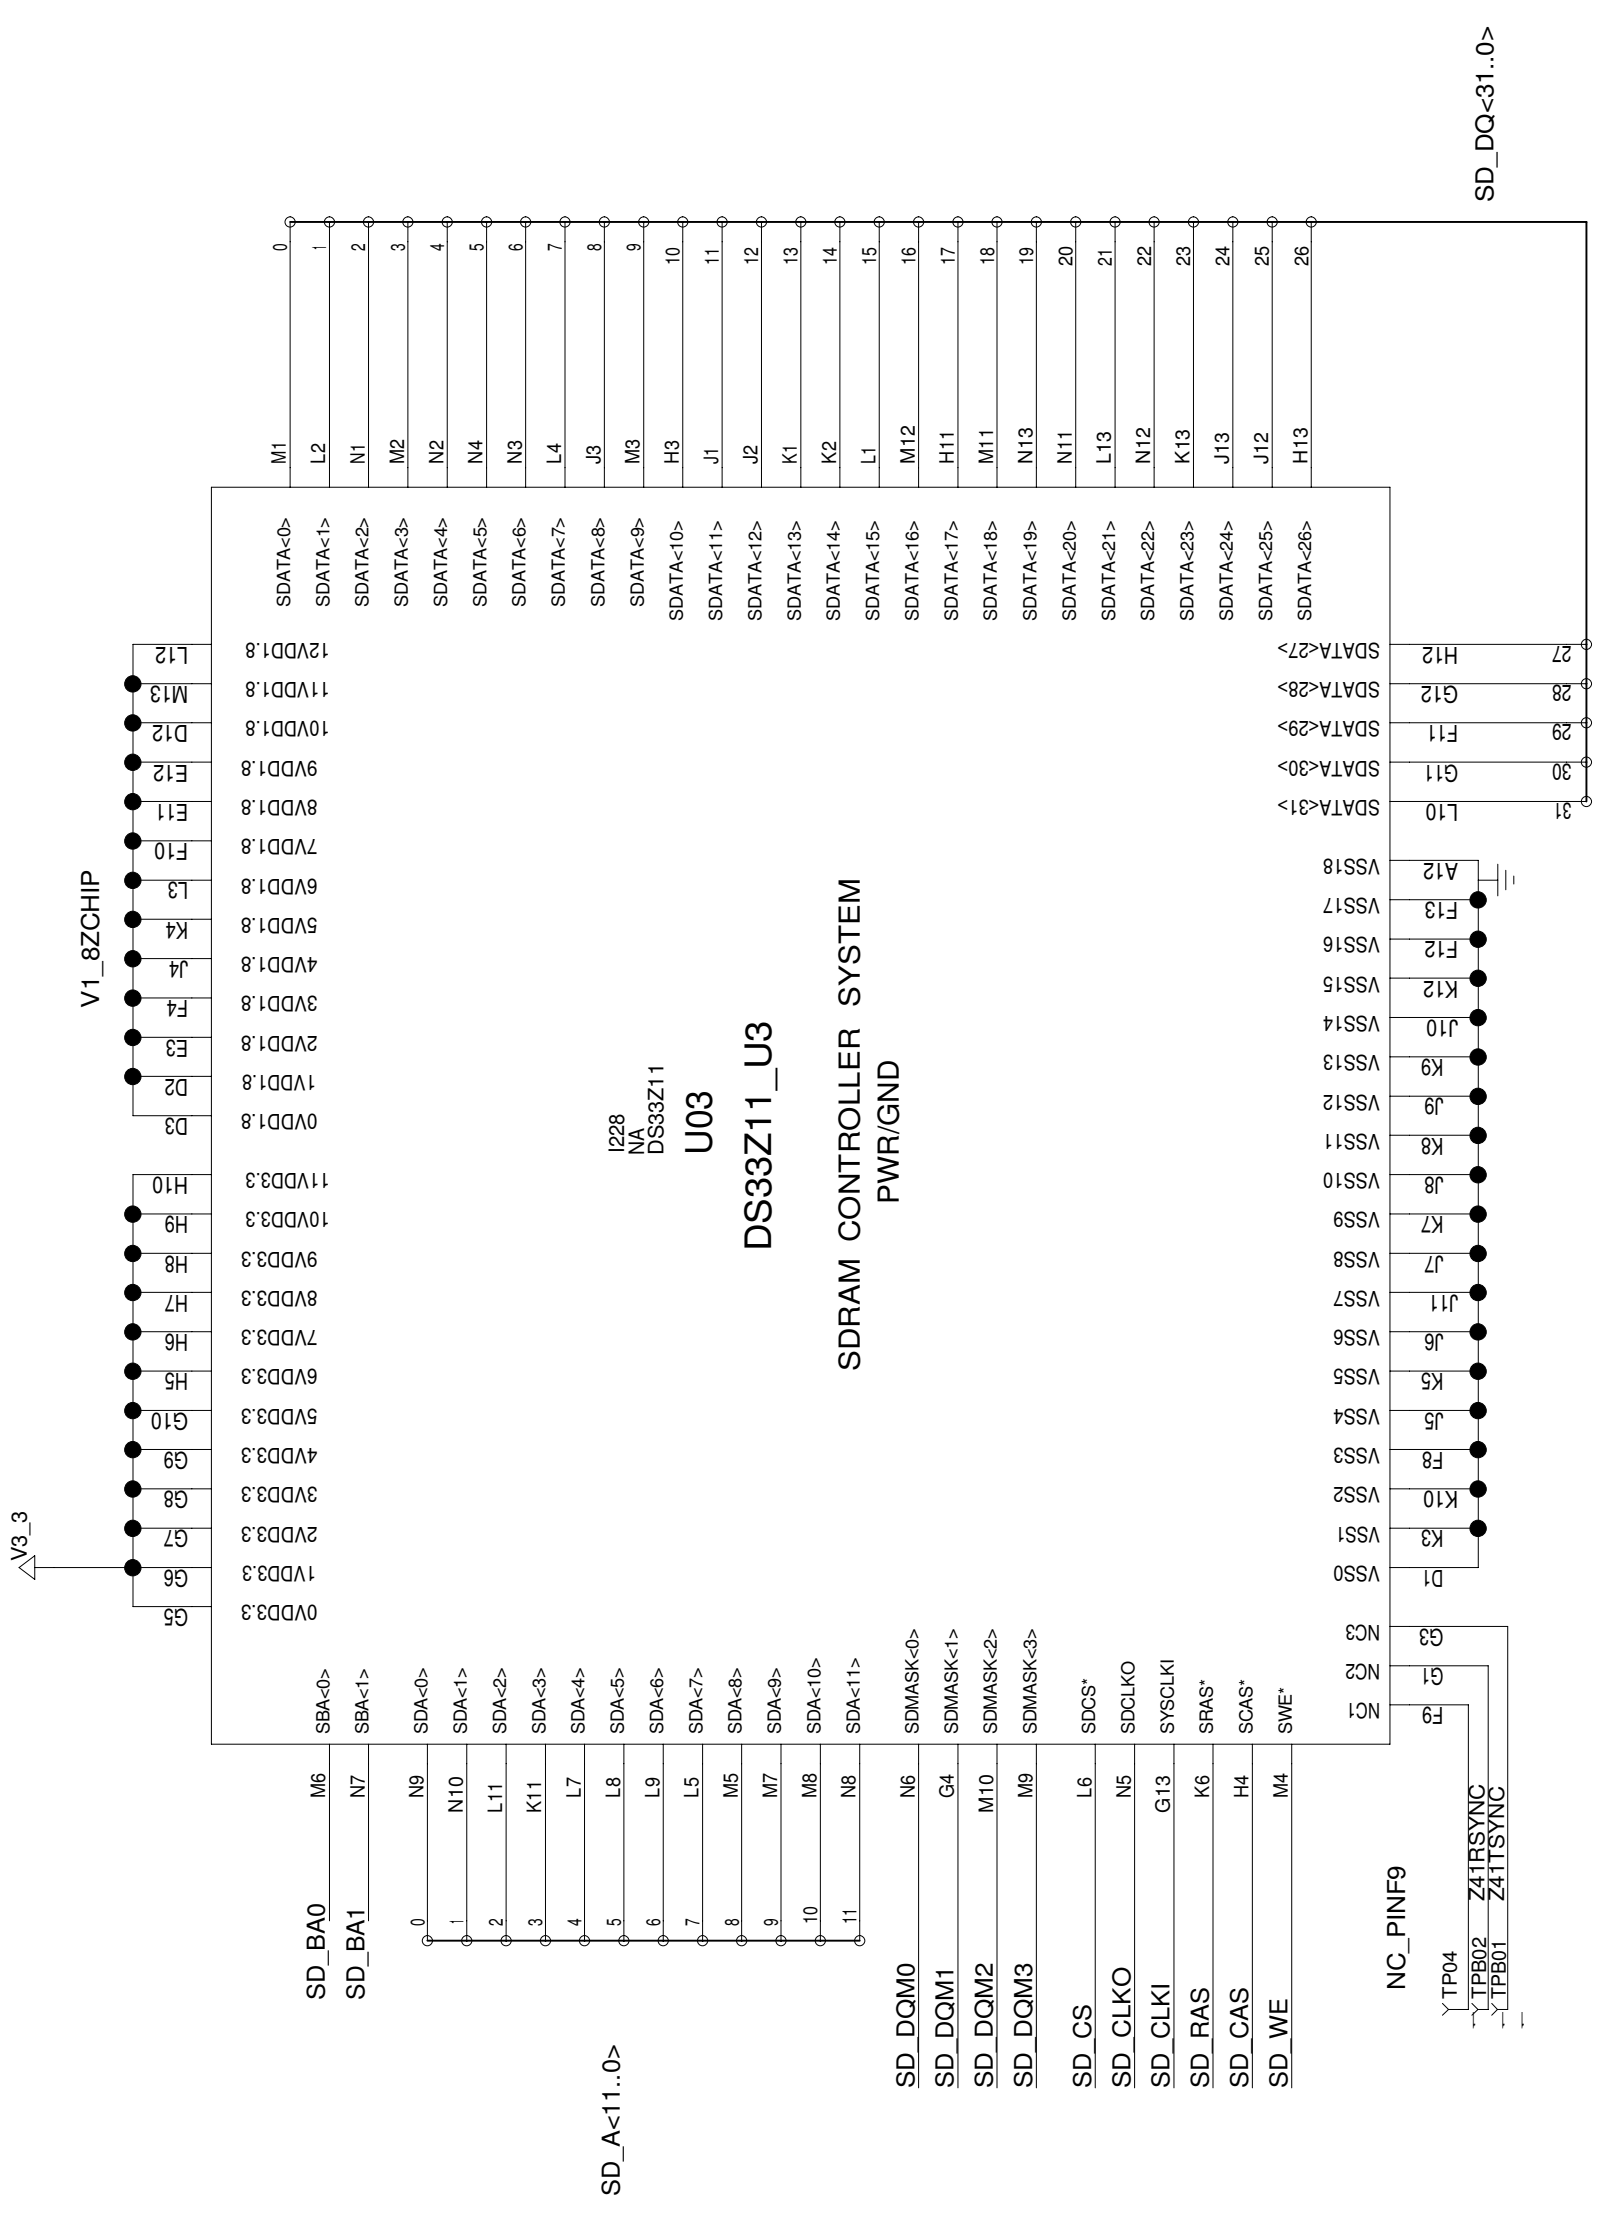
SD_DQ<31..0>

0 1 2 3 4 5 6 7 8 9 10 11 12 13 14 15 16 17 18 19 20 21 22 23 24 25 26

M1 L2 N1 M2 N2 N4 N3 L4 J3 M3 H3 J1 J2 K1 K2 L1 M12 H11 M11 N13 N11 L13 N12 K13 J13 J12 H13

SDATA<0> SDATA<1> SDATA<2> SDATA<3> SDATA<4> SDATA<5> SDATA<6> SDATA<7> SDATA<8> SDATA<9> SDATA<10> SDATA<11> SDATA<12> SDATA<13> SDATA<14> SDATA<15> SDATA<16> SDATA<17> SDATA<18> SDATA<19> SDATA<20> SDATA<21> SDATA<22> SDATA<23> SDATA<24> SDATA<25> SDATA<26>

V1_8ZCHIP

L12 12VDD1.8
M13 11VDD1.8
D12 10VDD1.8
E12 9VDD1.8
E11 8VDD1.8
F10 7VDD1.8
L3 6VDD1.8
K4 5VDD1.8
J4 4VDD1.8
F4 3VDD1.8
E3 2VDD1.8
D2 1VDD1.8
D3 0VDD1.8

H10 11VDD3.3
H9 10VDD3.3
H8 9VDD3.3
H7 8VDD3.3
H6 7VDD3.3
H5 6VDD3.3
G10 5VDD3.3
G9 4VDD3.3
G8 3VDD3.3
G7 2VDD3.3
G6 1VDD3.3
G5 0VDD3.3

V3_3

SDATA<27> H12 27
SDATA<28> G12 28
SDATA<29> F11 29
SDATA<30> G11 30
SDATA<31> L10 31

VSS18 A12
VSS17 F13
VSS16 F12
VSS15 K12
VSS14 J10
VSS13 K9
VSS12 J9
VSS11 K8
VSS10 J8
VSS9 K7
VSS8 J7
VSS7 J11
VSS6 J6
VSS5 K5
VSS4 J5
VSS3 F8
VSS2 K10
VSS1 K3
VSS0 D1

NC3 G3
NC2 G1
NC1 F9

I228
NA
DS33Z11
U03
DS33Z11_U3
SDRAM CONTROLLER SYSTEM
PWR/GND

SBA<0> SBA<1> SDA<0> SDA<1> SDA<2> SDA<3> SDA<4> SDA<5> SDA<6> SDA<7> SDA<8> SDA<9> SDA<10> SDA<11> SDMASK<0> SDMASK<1> SDMASK<2> SDMASK<3> SDCS* SDCLKO SYSCLKI SRAS* SCAS* SWE*

M6 N7 N9 N10 L11 K11 L7 L8 L9 L5 M5 M7 M8 N8 N6 G4 M10 M9 L6 N5 G13 K6 H4 M4

0 1 2 3 4 5 6 7 8 9 10 11

SD_BA0
SD_BA1
SD_A<11..0>
SD_DQM0
SD_DQM1
SD_DQM2
SD_DQM3
SD_CS
SD_CLKO
SD_CLKI
SD_RAS
SD_CAS
SD_WE

NC_PINF9
TP04
TPB02 Z41RSYNC
TPB01 Z41TSYNC